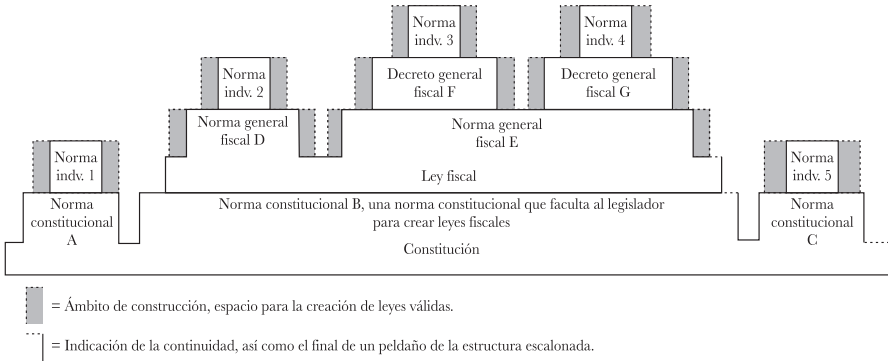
Norma indv. 3

Norma indv. 4

Norma indv. 2

Decreto general fiscal F

Decreto general fiscal G

Norma general fiscal D

Norma general fiscal E

Norma indv. 1

Norma indv. 5

Ley fiscal

Norma constitucional A

Norma constitucional B, una norma constitucional que faculta al legislador para crear leyes fiscales

Norma constitucional C

Constitución

= Ámbito de construcción, espacio para la creación de leyes válidas.

= Indicación de la continuidad, así como el final de un peldaño de la estructura escalonada.